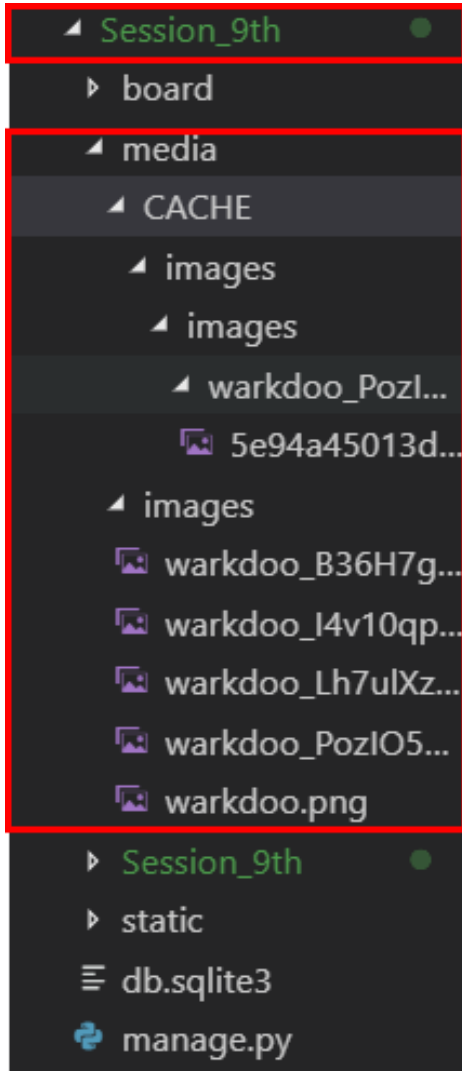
Session_9th
board
media
CACHE
images
images
warkdoo_PozI...
5e94a45013d...
images
warkdoo_B36H7g...
warkdoo_I4v10qp...
warkdoo_Lh7ulXz...
warkdoo_PozIO5...
warkdoo.png
Session_9th
static
db.sqlite3
manage.py